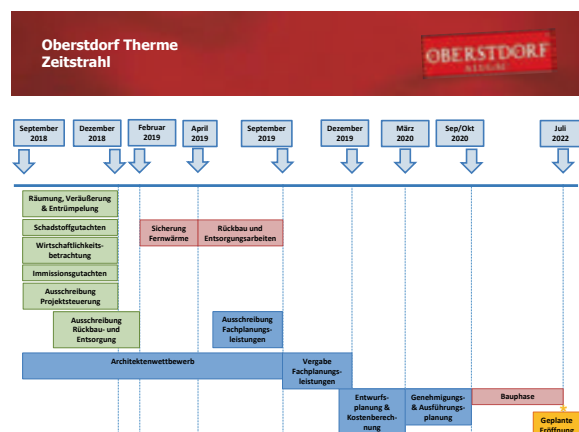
Oberstdorf Therme
Zeitstrahl

OBERSTDORF

September 2018

Dezember 2018

Februar 2019

April 2019

September 2019

Dezember 2019

März 2020

Sep/Okt 2020

Juli 2022

Räumung, Veräußerung & Entrümpelung

Schadstoffgutachten

Wirtschaftlichkeitsbetrachtung

Immissionsgutachten

Ausschreibung Projektsteuerung

Sicherung Fernwärme

Rückbau und Entsorgungsarbeiten

Ausschreibung Rückbau- und Entsorgung

Ausschreibung Fachplanungsleistungen

Architektenwettbewerb

Vergabe Fachplanungsleistungen

Entwurfsplanung & Kostenberechnung

Genehmigungs- & Ausführungsplanung

Bauphase

Geplante Eröffnung